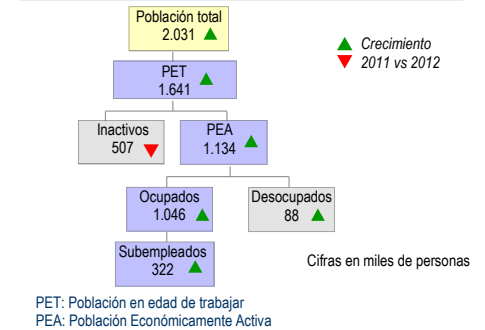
Población total
2.031 ▲

Crecimiento
2011 vs 2012

PET
1.641 ▲

Inactivos
507 ▼

PEA
1.134 ▲

Ocupados
1.046 ▲

Desocupados
88 ▲

Subempleados
322 ▲

Cifras en miles de personas

PET: Población en edad de trabajar
PEA: Población Económicamente Activa